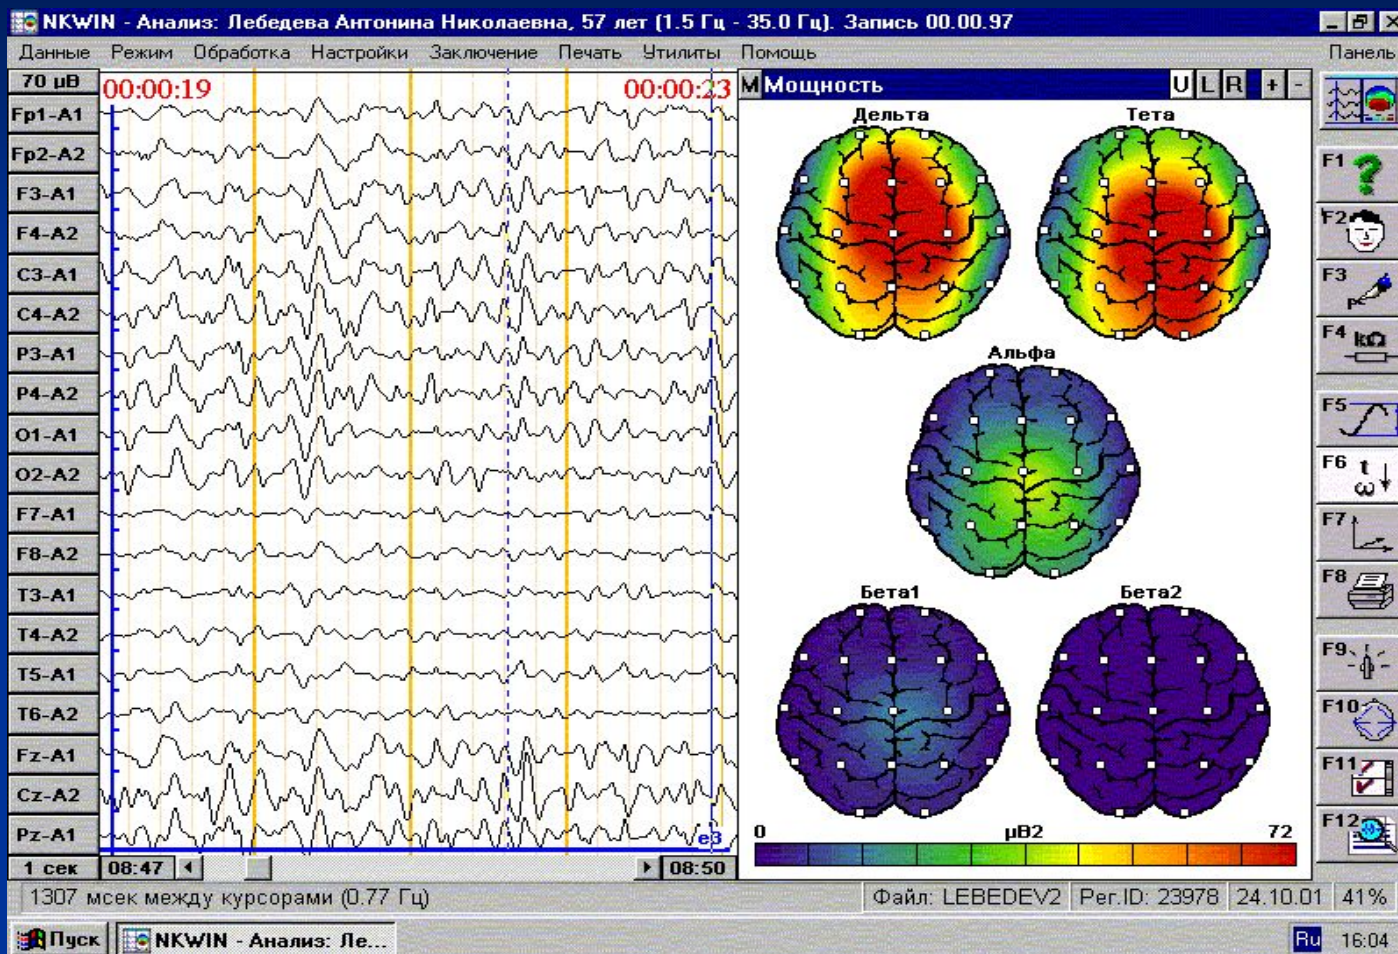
NKWIN - Анализ: Лебедева Антонина Николаевна, 57 лет (1.5 Гц - 35.0 Гц). Запись 00.00.97

Данные Режим Обработка Настройки Заключение Печать Утилиты Помощь Панель

70 μВ 00:00:19 00:00:23

Fp1-A1
Fp2-A2
F3-A1
F4-A2
C3-A1
C4-A2
P3-A1
P4-A2
O1-A1
O2-A2
F7-A1
F8-A2
T3-A1
T4-A2
T5-A1
T6-A2
Fz-A1
Cz-A2
Pz-A1

e3

1 сек 08:47 08:50

M Мощность U L R + -

Дельта Тета

Альфа

Бета1 Бета2

0 μВ2 72

F1 F2 F3 F4 kΩ F5 F6 t ω F7 F8 F9 F10 F11 F12

1307 мсек между курсорами (0.77 Гц) Файл: LEBEDEV2 Рег.ID: 23978 24.10.01 41%

Пуск NKWIN - Анализ: Ле... Ru 16:04